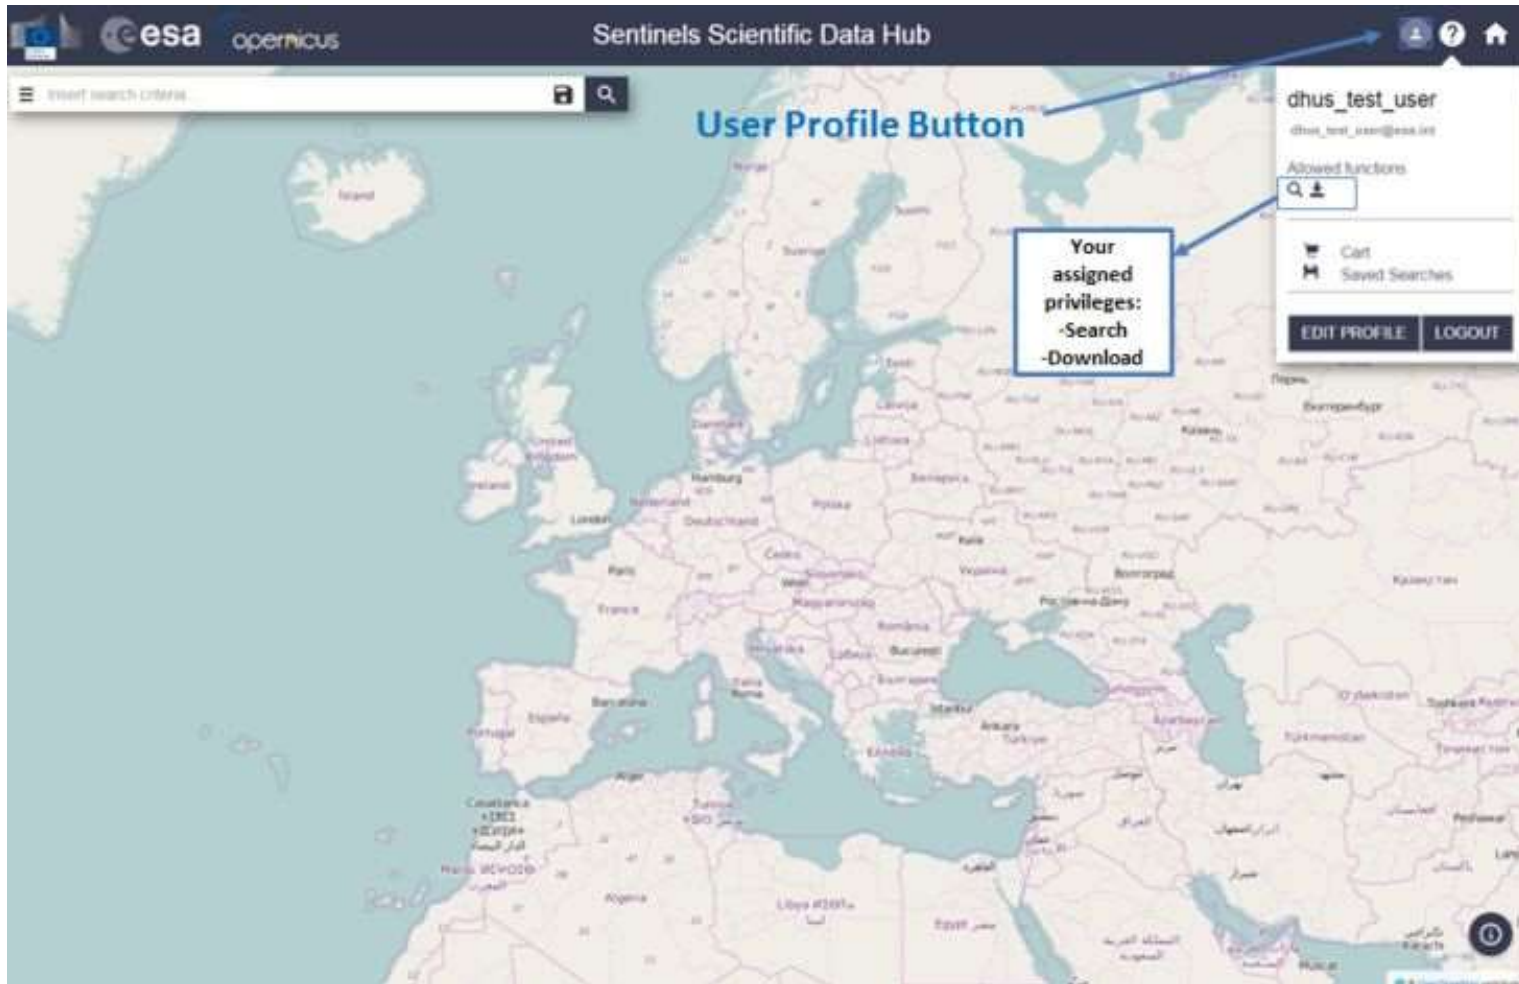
esa copernicus

Sentinels Scientific Data Hub

Insert search criteria

User Profile Button

dhus_test_user

dhus_test_user@esa.int

Allowed functions

Cart

Saved Searches

EDIT PROFILE

LOGOUT

Your assigned privileges: -Search -Download

Ísland

Norge

Sverige

Suomi

United Kingdom

Ireland

London

Danmark

Hamburg

Nederland

Deutschland

Polska

Paris

France

Česko

Wien

Magyarország

România

București

España

Portugal

Barcelona

Roma

Italia

Ελλάδα

İstanbul

Ankara

Türkiye

Україна

Беларусь

Latvija

Lietuva

Eesti

Москва

Казахстан

Türkmenistan

O'zbekiston

Algérie

Tunisie

Libya

Egypt

Casablanca

Maroc